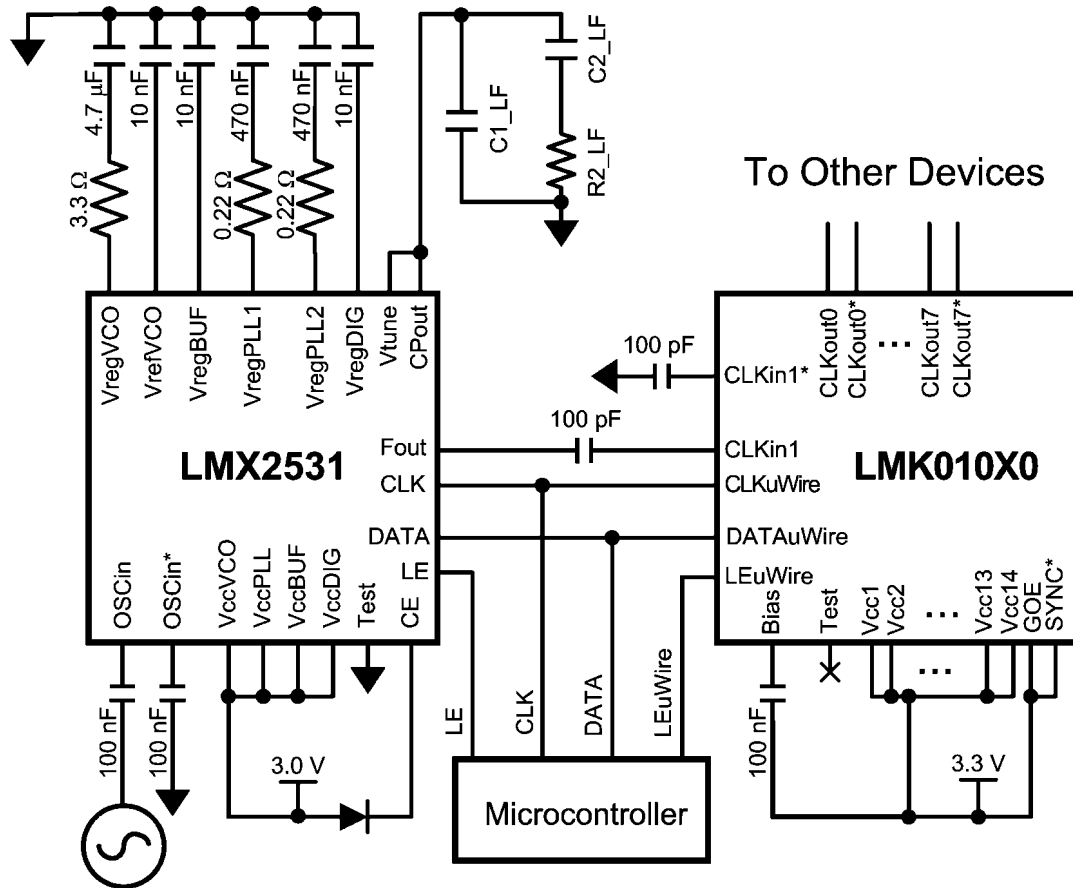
4.7 µF
10 nF
10 nF
470 nF
470 nF
10 nF
3.3 Ω
0.22 Ω
0.22 Ω
C1_LF
C2_LF
R2_LF

To Other Devices

VregVCO
VrefVCO
VregBUF
VregPLL1
VregPLL2
VregDIG
Vtune
CPout

LMX2531

Fout
CLK
DATA
LE
OSCin
OSCin*
VccVCO
VccPLL
VccBUF
VccDIG
Test
CE

100 pF
100 pF

CLKin1*
CLKin1
CLKuWire
DATAuWire
LEuWire
CLKout0
CLKout0*
...
CLKout7
CLKout7*

LMK010X0

Bias
Test
Vcc1
Vcc2
...
Vcc13
Vcc14
GOE
SYNC*
...

100 nF
100 nF
100 nF
3.0 V
3.3 V

LE
CLK
DATA
LEuWire

Microcontroller